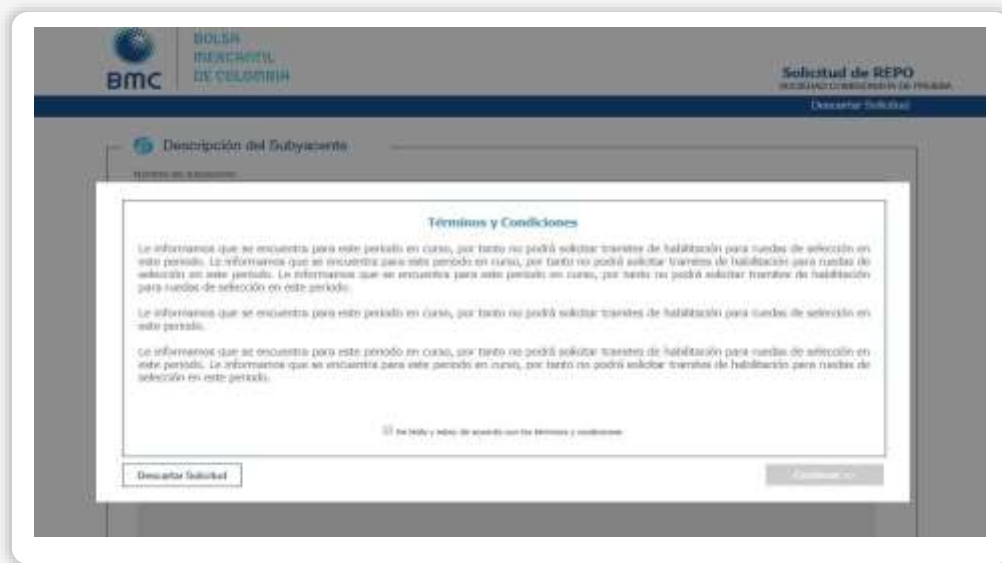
BMC BOLSA MERCANTIL DE COLOMBIA

Solicitud de REPO
SOCIEDAD COMISIONISTA DE PRUEBA

Descartar Solicitud

Descripción del Subyacente

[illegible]

Términos y Condiciones

Le informamos que se encuentra para este periodo en curso, por tanto no podrá solicitar tramites de habilitación para ruedas de selección en este periodo. Le informamos que se encuentra para este periodo en curso, por tanto no podrá solicitar tramites de habilitación para ruedas de selección en este periodo. Le informamos que se encuentra para este periodo en curso, por tanto no podrá solicitar tramites de habilitación para ruedas de selección en este periodo.

Le informamos que se encuentra para este periodo en curso, por tanto no podrá solicitar tramites de habilitación para ruedas de selección en este periodo.

Le informamos que se encuentra para este periodo en curso, por tanto no podrá solicitar tramites de habilitación para ruedas de selección en este periodo. Le informamos que se encuentra para este periodo en curso, por tanto no podrá solicitar tramites de habilitación para ruedas de selección en este periodo.

He leído y estoy de acuerdo con los términos y condiciones

Descartar Solicitud

Continuar >>